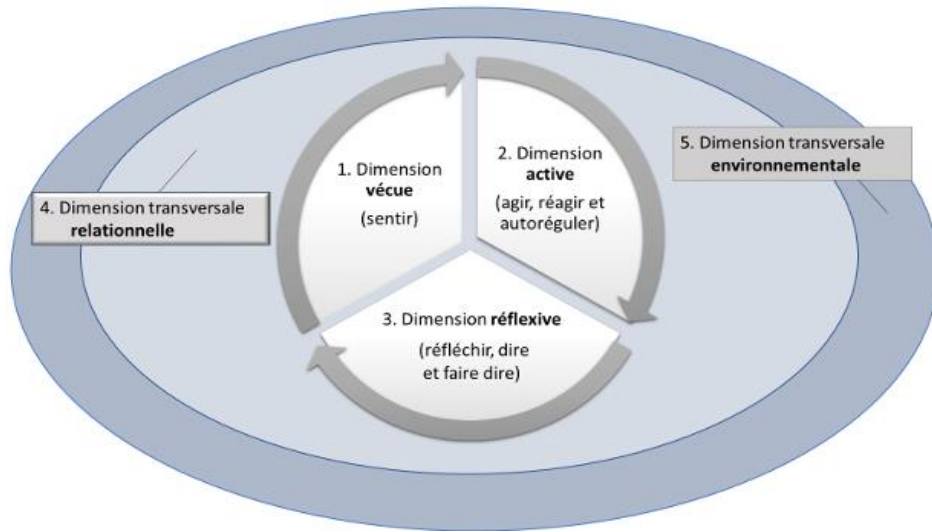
5. Dimension transversale environnementale

4. Dimension transversale relationnelle

1. Dimension vécue

(sentir)

2. Dimension active

(agir, réagir et autoréguler)

3. Dimension réflexive

(réfléchir, dire et faire dire)